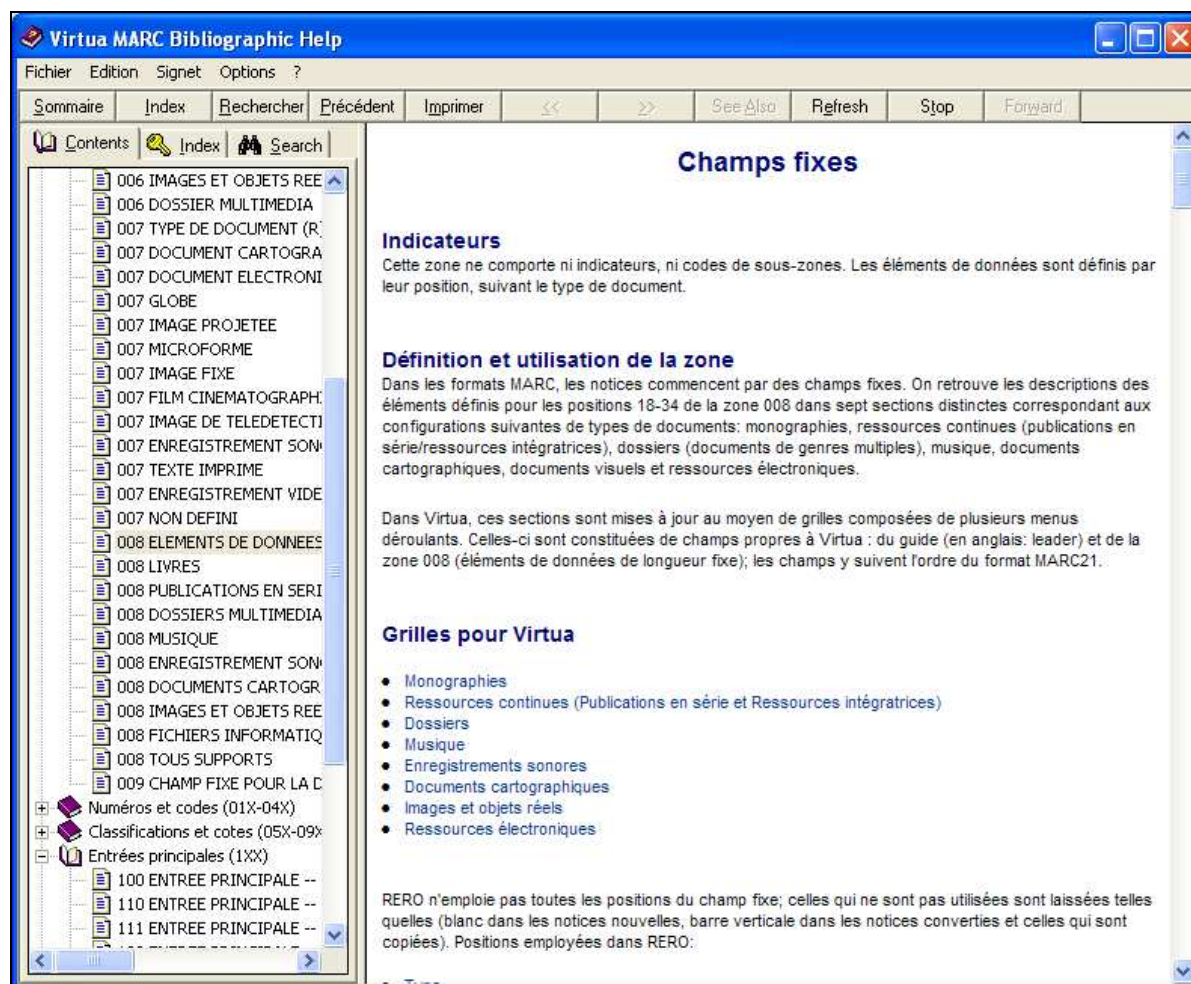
Virtua MARC Bibliographic Help

Fichier Edition Signet Options ?

Sommaire Index Rechercher Précédent Imprimer << >> See Also Refresh Stop Forward

Contents Index Search

006 IMAGES ET OBJETS REE
006 DOSSIER MULTIMEDIA
007 TYPE DE DOCUMENT (R
007 DOCUMENT CARTOGRA
007 DOCUMENT ELECTRONI
007 GLOBE
007 IMAGE PROJETEE
007 MICROFORME
007 IMAGE FIXE
007 FILM CINEMATOGRAPH
007 IMAGE DE TELEDETECTI
007 ENREGISTREMENT SON
007 TEXTE IMPRIME
007 ENREGISTREMENT VIDE
007 NON DEFINI
008 ELEMENTS DE DONNEES
008 LIVRES
008 PUBLICATIONS EN SERI
008 DOSSIERS MULTIMEDIA
008 MUSIQUE
008 ENREGISTREMENT SON
008 DOCUMENTS CARTOGR
008 IMAGES ET OBJETS REE
008 FICHIERS INFORMATIQ
008 TOUS SUPPORTS
009 CHAMP FIXE POUR LA C
Numéros et codes (01X-04X)
Classifications et cotes (05X-09X
Entrées principales (1XX)
100 ENTREE PRINCIPALE --
110 ENTREE PRINCIPALE --
111 ENTREE PRINCIPALE --

Champs fixes

Indicateurs
Cette zone ne comporte ni indicateurs, ni codes de sous-zones. Les éléments de données sont définis par leur position, suivant le type de document.

Définition et utilisation de la zone
Dans les formats MARC, les notices commencent par des champs fixes. On retrouve les descriptions des éléments définis pour les positions 18-34 de la zone 008 dans sept sections distinctes correspondant aux configurations suivantes de types de documents: monographies, ressources continues (publications en série/ressources intégratrices), dossiers (documents de genres multiples), musique, documents cartographiques, documents visuels et ressources électroniques.

Dans Virtua, ces sections sont mises à jour au moyen de grilles composées de plusieurs menus déroulants. Celles-ci sont constituées de champs propres à Virtua : du guide (en anglais: leader) et de la zone 008 (éléments de données de longueur fixe); les champs y suivent l'ordre du format MARC21.

Grilles pour Virtua

• Monographies
• Ressources continues (Publications en série et Ressources intégratrices)
• Dossiers
• Musique
• Enregistrements sonores
• Documents cartographiques
• Images et objets réels
• Ressources électroniques

RERO n'emploie pas toutes les positions du champ fixe; celles qui ne sont pas utilisées sont laissées telles quelles (blanc dans les notices nouvelles, barre verticale dans les notices converties et celles qui sont copiées). Positions employées dans RERO:

• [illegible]